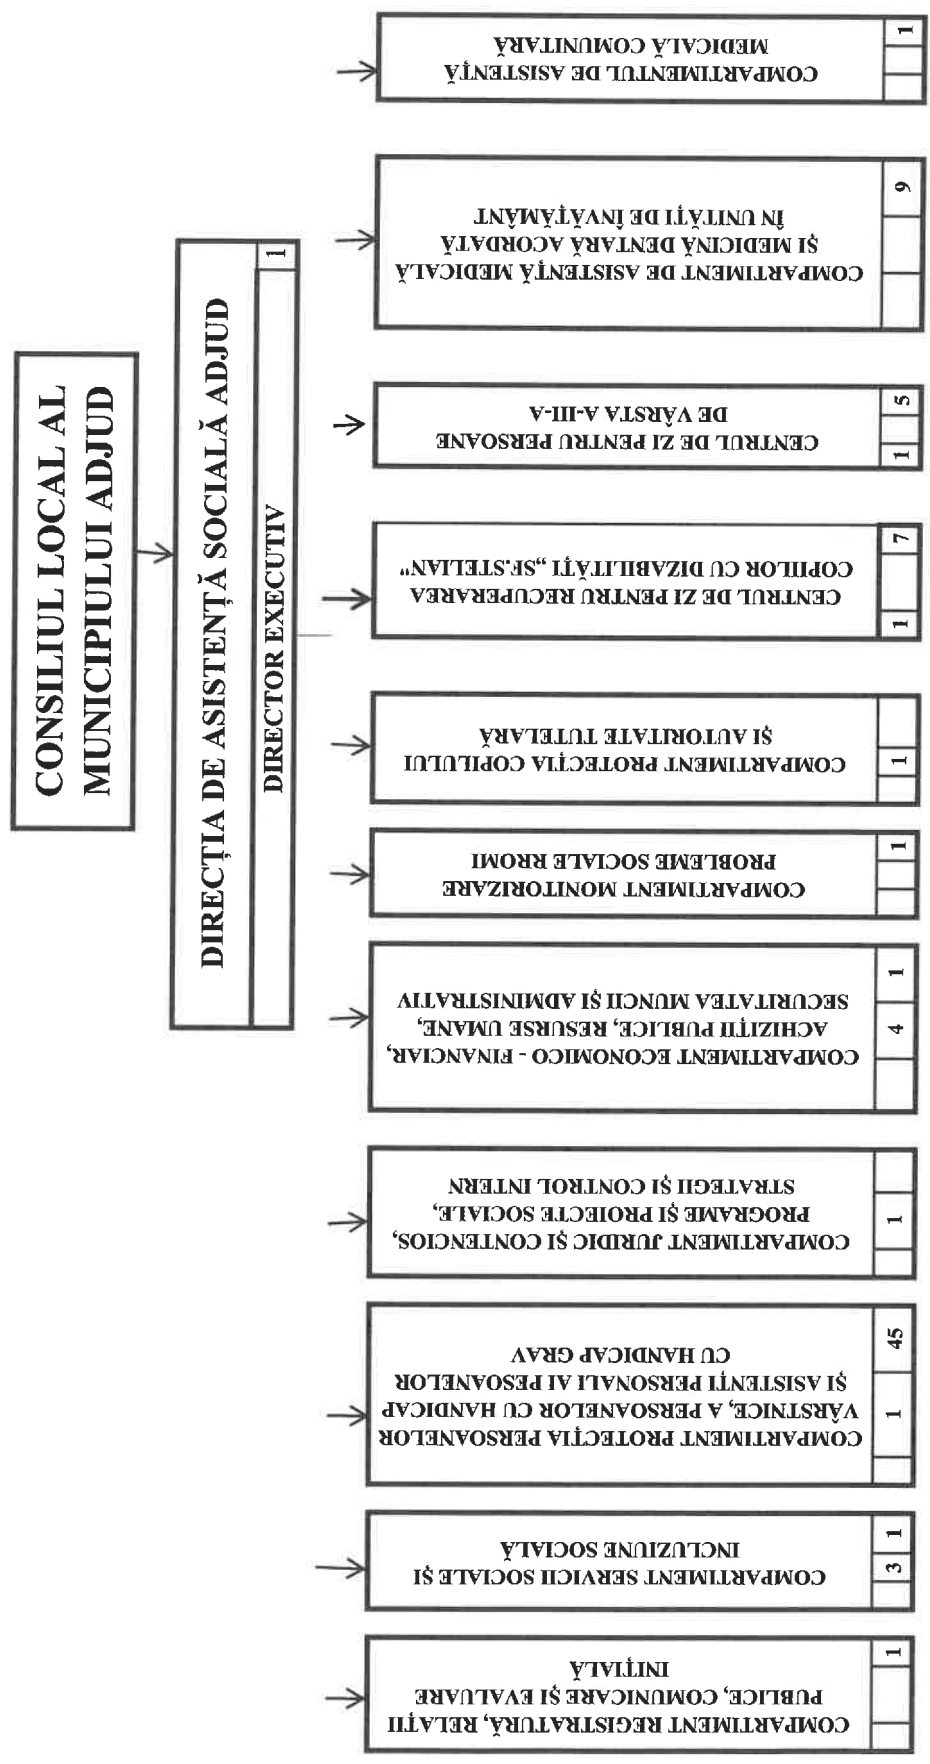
CONSILIUL LOCAL AL MUNICIPIULUI ADJUD

DIRECȚIA DE ASISTENȚĂ SOCIALĂ ADJUD

DIRECTOR EXECUTIV

1

COMPARTIMENTUL DE ASISTENȚĂ MEDICALĂ COMUNITARĂ

1

COMPARTIMENT DE ASISTENȚĂ MEDICALĂ ȘI MEDICINĂ DENTARĂ ACORDATĂ ÎN UNITĂȚI DE ÎNVĂȚĂMÂNT

9

CENTRUL DE ZI PENTRU PERSOANE DE VÂRSTA A-III-A

1 5

CENTRUL DE ZI PENTRU RECUPERAREA COPIILOR CU DIZABILITĂȚI „SF.STELIAN"

1 7

COMPARTIMENT PROTECȚIA COPILULUI ȘI AUTORITATE TUTELARĂ

1

COMPARTIMENT MONITORIZARE PROBLEME SOCIALE RROMI

1

COMPARTIMENT ECONOMICO - FINANCIAR, ACHIZIȚII PUBLICE, RESURSE UMANE, SECURITATEA MUNCII ȘI ADMINISTRATIV

4 1

COMPARTIMENT JURIDIC ȘI CONTENCIOS, PROGRAME ȘI PROIECTE SOCIALE, STRATEGII ȘI CONTROL INTERN

1

COMPARTIMENT PROTECȚIA PERSOANELOR VÂRSTNICE, A PERSOANELOR CU HANDICAP ȘI ASISTENȚI PERSONALI AI PESOANELOR CU HANDICAP GRAV

1 45

COMPARTIMENT SERVICII SOCIALE ȘI INCLUZIUNE SOCIALĂ

3 1

COMPARTIMENT REGISTRATURĂ, RELAȚII PUBLICE, COMUNICARE ȘI EVALUARE INIȚIALĂ

1